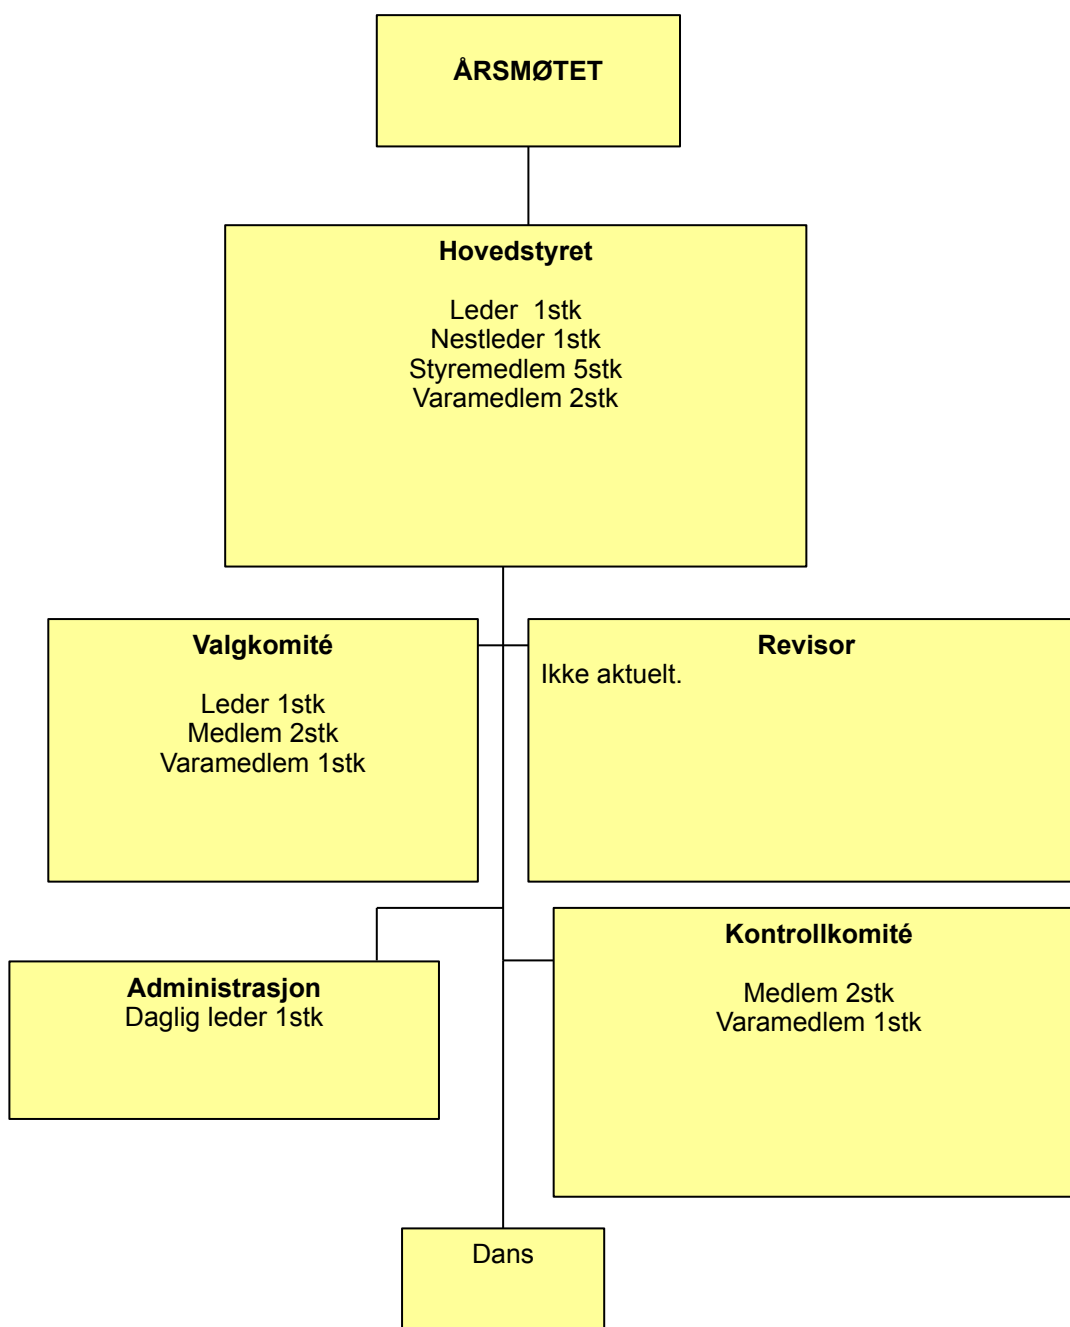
ÅRSMØTET

Hovedstyret

Leder 1stk
Nestleder 1stk
Styremedlem 5stk
Varamedlem 2stk

Valgkomité

Leder 1stk
Medlem 2stk
Varamedlem 1stk

Revisor
Ikke aktuelt.

Administrasjon
Daglig leder 1stk

Kontrollkomité

Medlem 2stk
Varamedlem 1stk

Dans